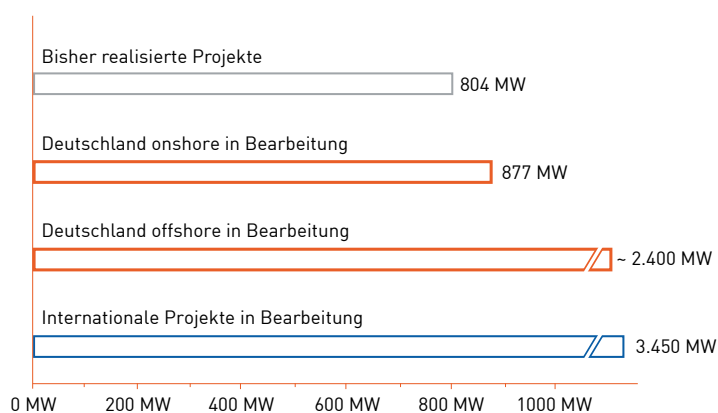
Bisher realisierte Projekte

804 MW

Deutschland onshore in Bearbeitung

877 MW

Deutschland offshore in Bearbeitung

~ 2.400 MW

Internationale Projekte in Bearbeitung

3.450 MW

0 MW 200 MW 400 MW 600 MW 800 MW 1000 MW